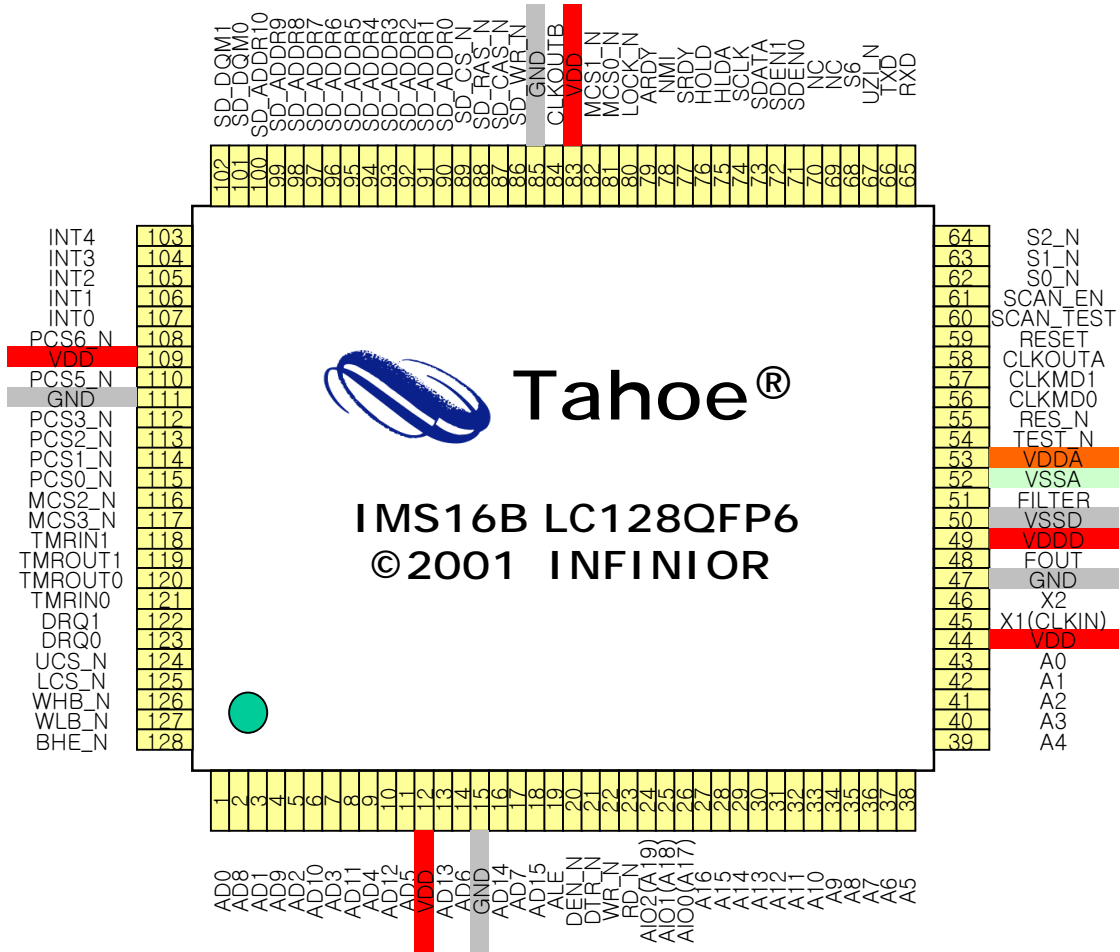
SD_DQM1
SD_DQM0
SD_ADDR10
SD_ADDR9
SD_ADDR8
SD_ADDR7
SD_ADDR6
SD_ADDR5
SD_ADDR4
SD_ADDR3
SD_ADDR2
SD_ADDR1
SD_ADDR0
SD_CS_N
SD_RAS_N
SD_CAS_N
SD_WR_N
GND
CLKOUTB
VDD
MCS1_N
MCS0_N
LOCK_N
ARDY
NMI
SRDY
HOLD
HLDA
SCLK
SDATA
SDEN1
SDEN0
NC
NC
S6
UZI_N
TXD
RXD

102 101 100 99 98 97 96 95 94 93 92 91 90 89 88 87 86 85 84 83 82 81 80 79 78 77 76 75 74 73 72 71 70 69 68 67 66 65

INT4 103
INT3 104
INT2 105
INT1 106
INT0 107
PCS6_N 108
VDD 109
PCS5_N 110
GND 111
PCS3_N 112
PCS2_N 113
PCS1_N 114
PCS0_N 115
MCS2_N 116
MCS3_N 117
TMRIN1 118
TMROUT1 119
TMROUT0 120
TMRIN0 121
DRQ1 122
DRQ0 123
UCS_N 124
LCS_N 125
WHB_N 126
WLB_N 127
BHE_N 128

Tahoe®

IMS16B LC128QFP6
©2001 INFINIOR

64 S2_N
63 S1_N
62 S0_N
61 SCAN_EN
60 SCAN_TEST
59 RESET
58 CLKOUTA
57 CLKMD1
56 CLKMD0
55 RES_N
54 TEST_N
53 VDDA
52 VSSA
51 FILTER
50 VSSD
49 VDDD
48 FOUT
47 GND
46 X2
45 X1(CLKIN)
44 VDD
43 A0
42 A1
41 A2
40 A3
39 A4

1 2 3 4 5 6 7 8 9 10 11 12 13 14 15 16 17 18 19 20 21 22 23 24 25 26 27 28 29 30 31 32 33 34 35 36 37 38

AD0
AD8
AD1
AD9
AD2
AD10
AD3
AD11
AD4
AD12
AD5
VDD
AD13
AD6
GND
AD14
AD7
AD15
ALE
DEN_N
DTR_N
WR_N
RD_N
AIO2(A19)
AIO1(A18)
AIO0(A17)
A16
A15
A14
A13
A12
A11
A10
A9
A8
A7
A6
A5